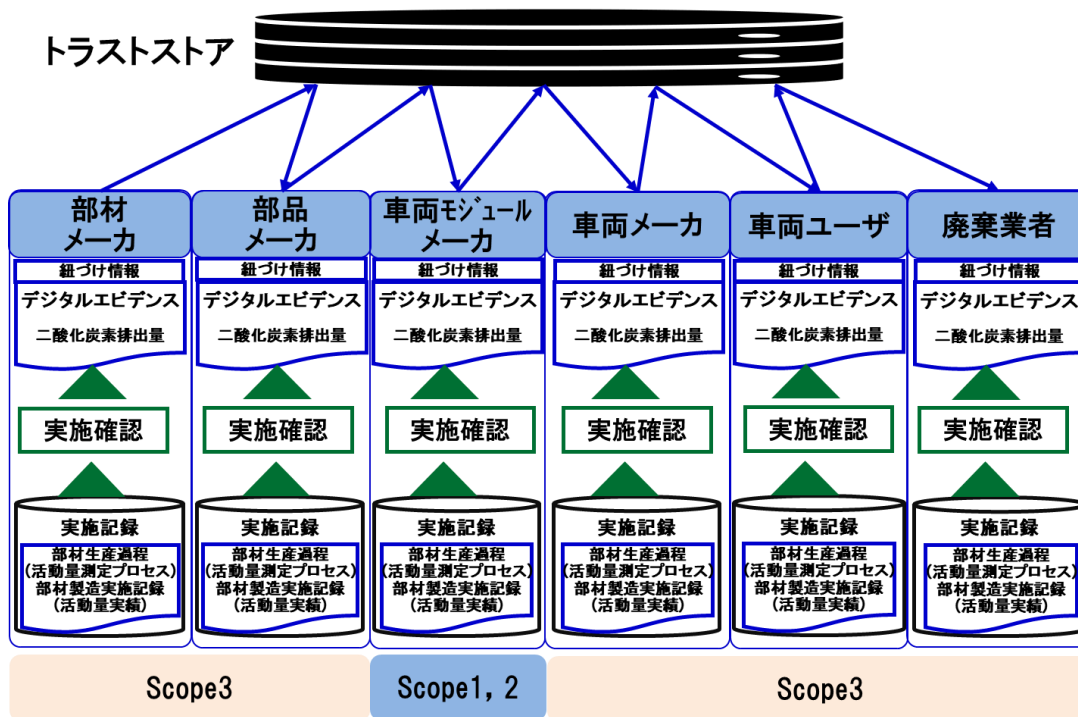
トラストストア

部材メーカ
紐づけ情報
デジタルエビデンス
二酸化炭素排出量
実施確認
実施記録
部材生産過程
(活動量測定プロセス)
部材製造実施記録
(活動量実績)

部品メーカ
紐づけ情報
デジタルエビデンス
二酸化炭素排出量
実施確認
実施記録
部材生産過程
(活動量測定プロセス)
部材製造実施記録
(活動量実績)

車両モジュールメーカ
紐づけ情報
デジタルエビデンス
二酸化炭素排出量
実施確認
実施記録
部材生産過程
(活動量測定プロセス)
部材製造実施記録
(活動量実績)

車両メーカ
紐づけ情報
デジタルエビデンス
二酸化炭素排出量
実施確認
実施記録
部材生産過程
(活動量測定プロセス)
部材製造実施記録
(活動量実績)

車両ユーザ
紐づけ情報
デジタルエビデンス
二酸化炭素排出量
実施確認
実施記録
部材生産過程
(活動量測定プロセス)
部材製造実施記録
(活動量実績)

廃棄業者
紐づけ情報
デジタルエビデンス
二酸化炭素排出量
実施確認
実施記録
部材生産過程
(活動量測定プロセス)
部材製造実施記録
(活動量実績)

Scope3
Scope1，2
Scope3